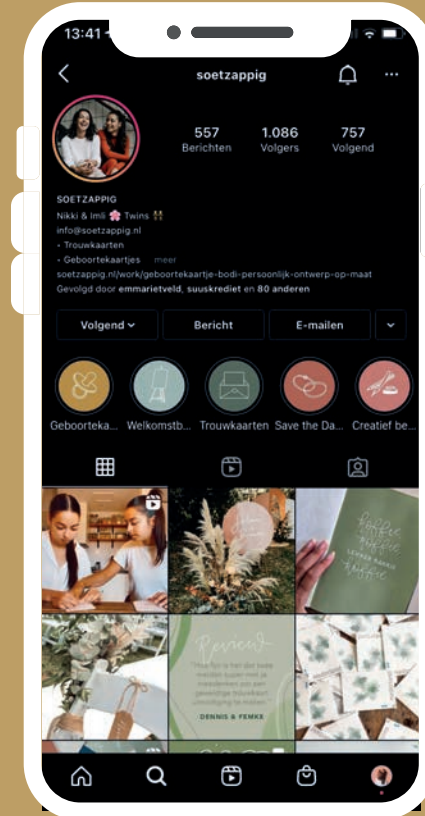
13:41

soetzappig

557
Berichten

1.086
Volgers

757
Volgend

SOETZAPPIG
Nikki & Imli 🌸 Twins 👯
info@soetzappig.nl
• Trouwkaarten
• Geboortekaartjes ... meer
soetzappig.nl/work/geboortekaartje-bodi-persoonlijk-ontwerp-op-maat
Gevolgd door emmarietveld, suuskrediet en 80 anderen

Volgend
Bericht
E-mailen

Geboortekā...
Welkomstb...
Trouwkaarten
Save the Da...
Creatief be...

Review
DENNIS & FEMKE